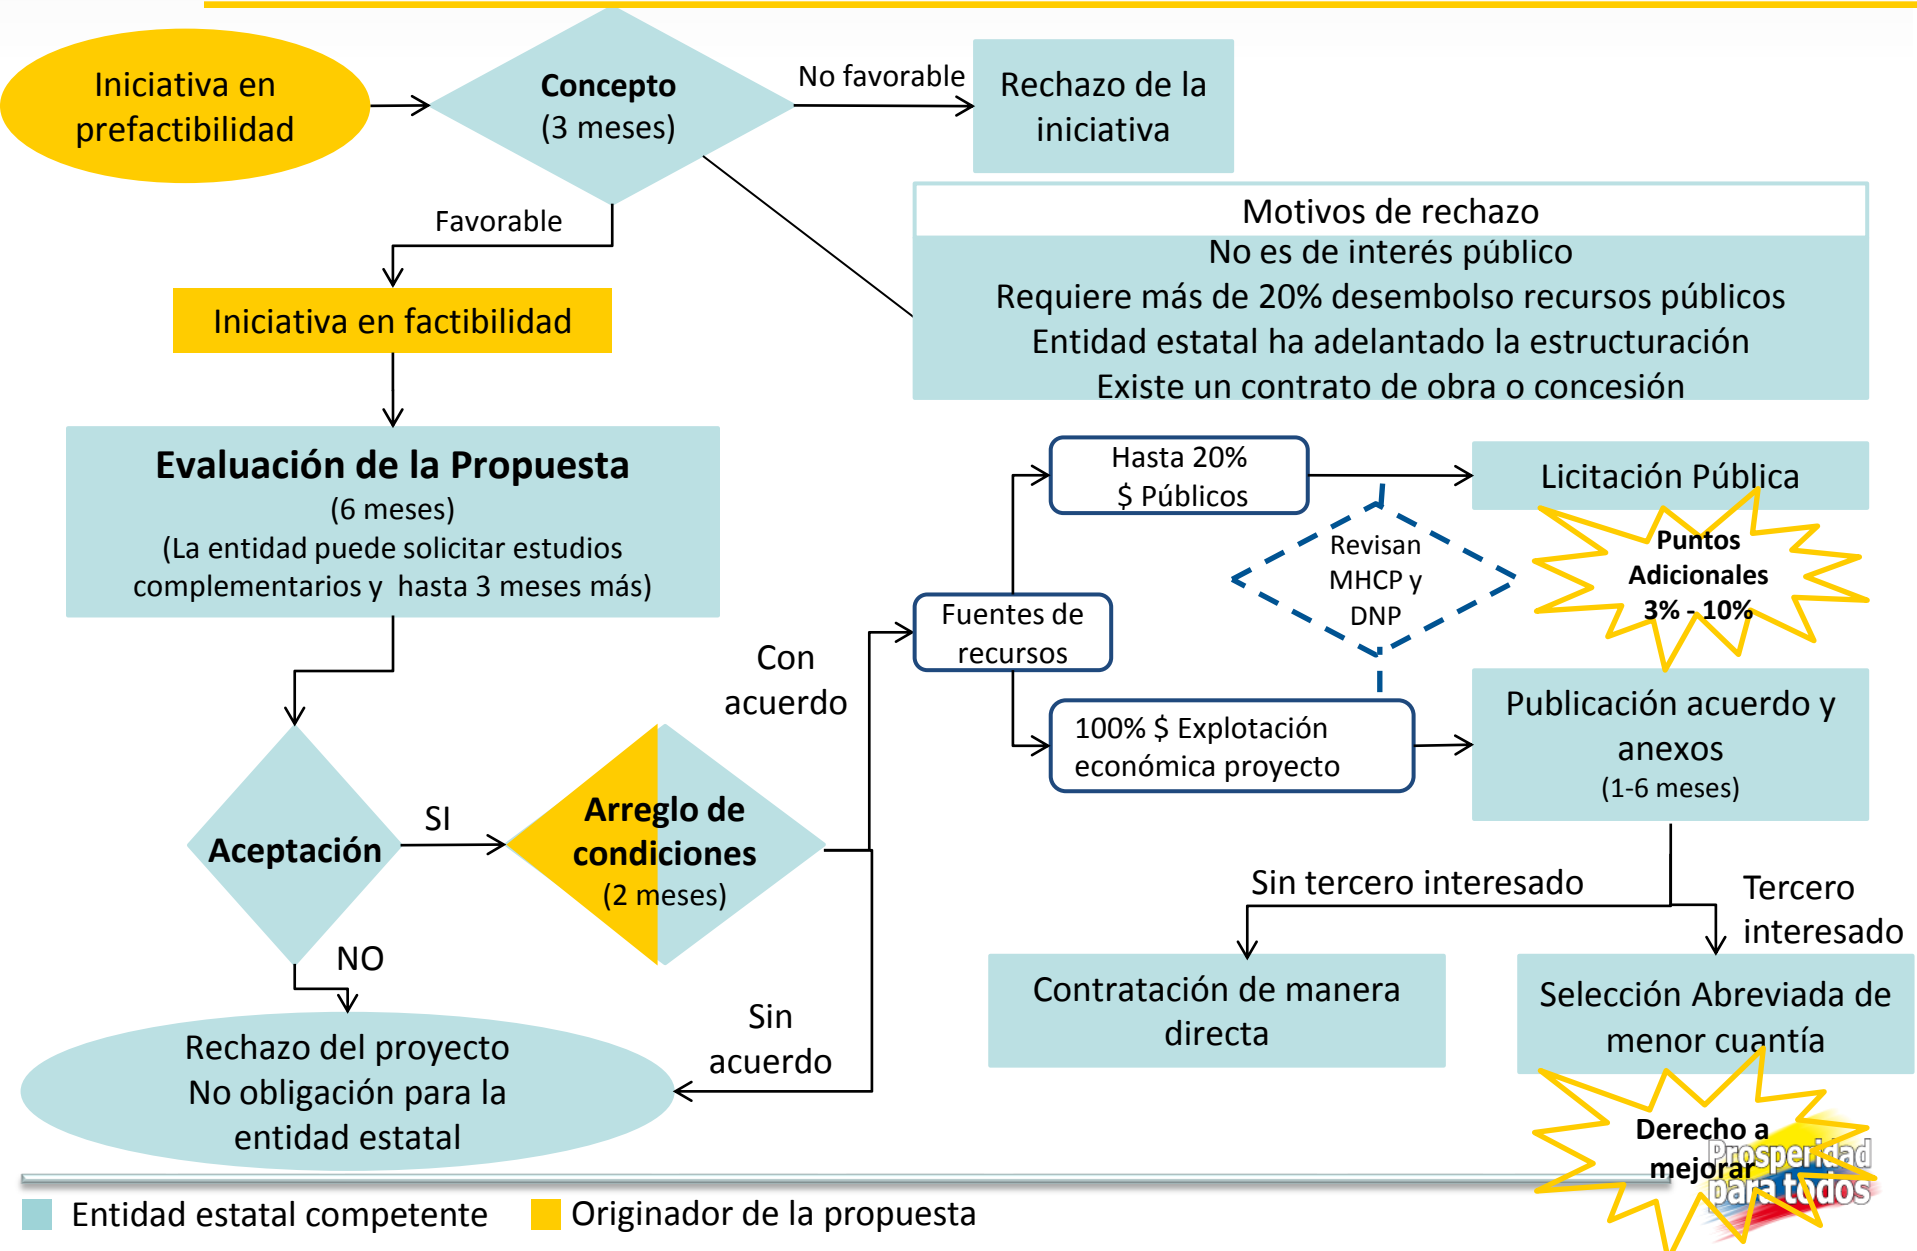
Iniciativa en prefactibilidad

Concepto
(3 meses)

No favorable

Rechazo de la iniciativa

Favorable

Motivos de rechazo
No es de interés público
Requiere más de 20% desembolso recursos públicos
Entidad estatal ha adelantado la estructuración
Existe un contrato de obra o concesión

Iniciativa en factibilidad

Evaluación de la Propuesta
(6 meses)
(La entidad puede solicitar estudios complementarios y hasta 3 meses más)

Hasta 20%
$ Públicos

Licitación Pública

Revisan MHCP y DNP

Puntos Adicionales
3% - 10%

Fuentes de recursos

Con acuerdo

100% $ Explotación económica proyecto

Publicación acuerdo y anexos
(1-6 meses)

Aceptación

SI

Arreglo de condiciones
(2 meses)

Sin tercero interesado

Tercero interesado

NO

Contratación de manera directa

Selección Abreviada de menor cuantía

Sin acuerdo

Rechazo del proyecto
No obligación para la entidad estatal

Derecho a mejorar

Prosperidad para todos

Entidad estatal competente
Originador de la propuesta